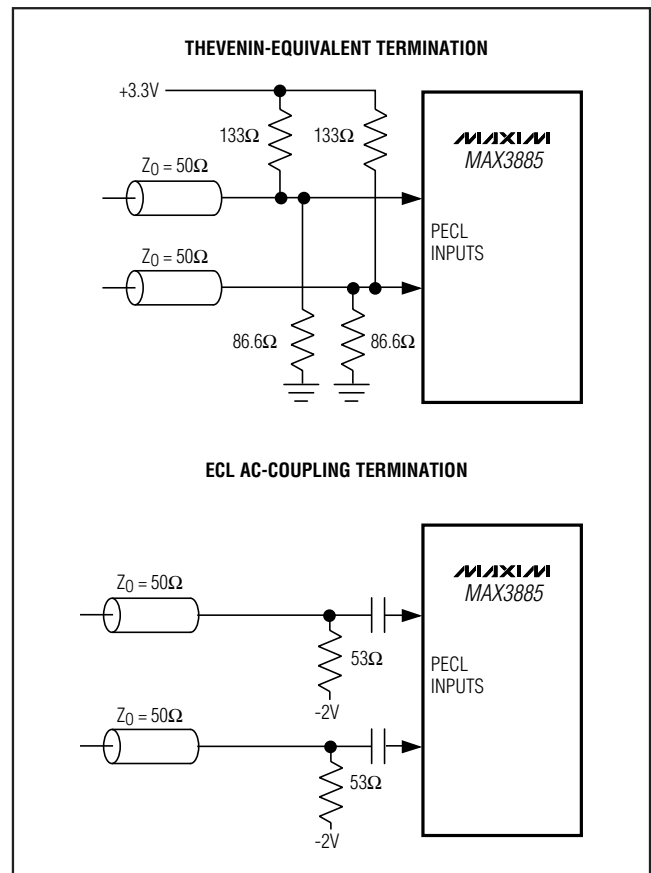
THEVENIN-EQUIVALENT TERMINATION

+3.3V

133Ω

133Ω

MAXIM
MAX3885

$Z_0 = 50Ω$

$Z_0 = 50Ω$

PECL
INPUTS

86.6Ω

86.6Ω

ECL AC-COUPLING TERMINATION

MAXIM
MAX3885

$Z_0 = 50Ω$

53Ω

PECL
INPUTS

-2V

$Z_0 = 50Ω$

53Ω

-2V